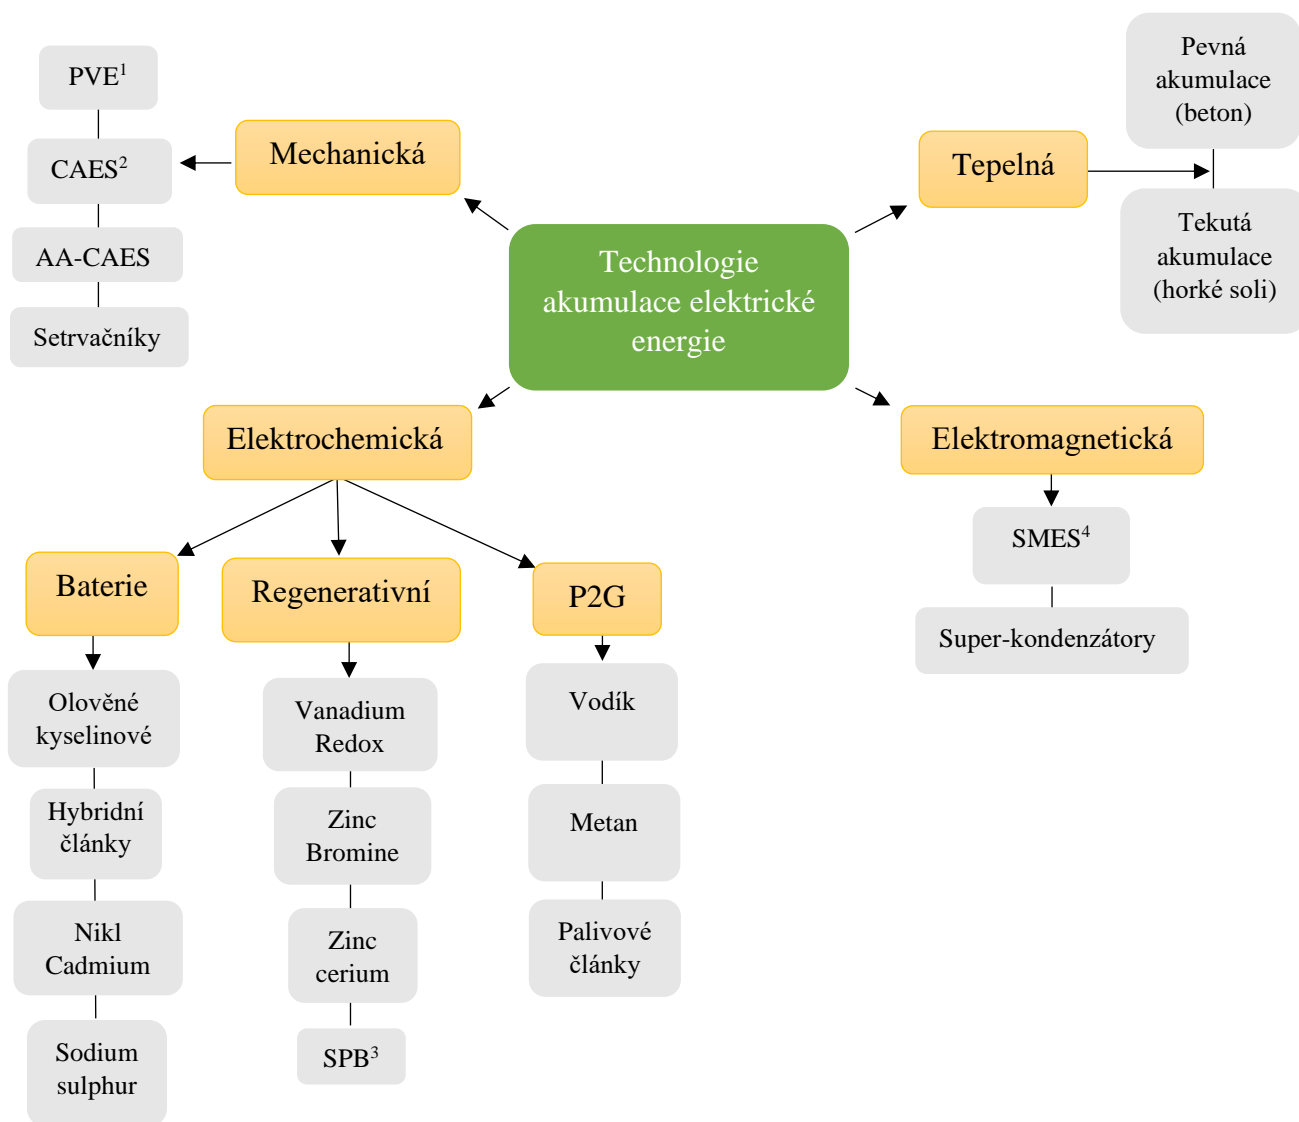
Technologie akumulace elektrické energie

Mechanická

PVE$^1$

CAES$^2$

AA-CAES

Setrvačníky

Tepelná

Pevná akumulace (beton)

Tekutá akumulace (horké soli)

Elektrochemická

Baterie

Olověné kyselinové

Hybridní články

Nikl Cadmium

Sodium sulphur

Regenerativní

Vanadium Redox

Zinc Bromine

Zinc cerium

SPB$^3$

P2G

Vodík

Metan

Palivové články

Elektromagnetická

SMES$^4$

Super-kondenzátory